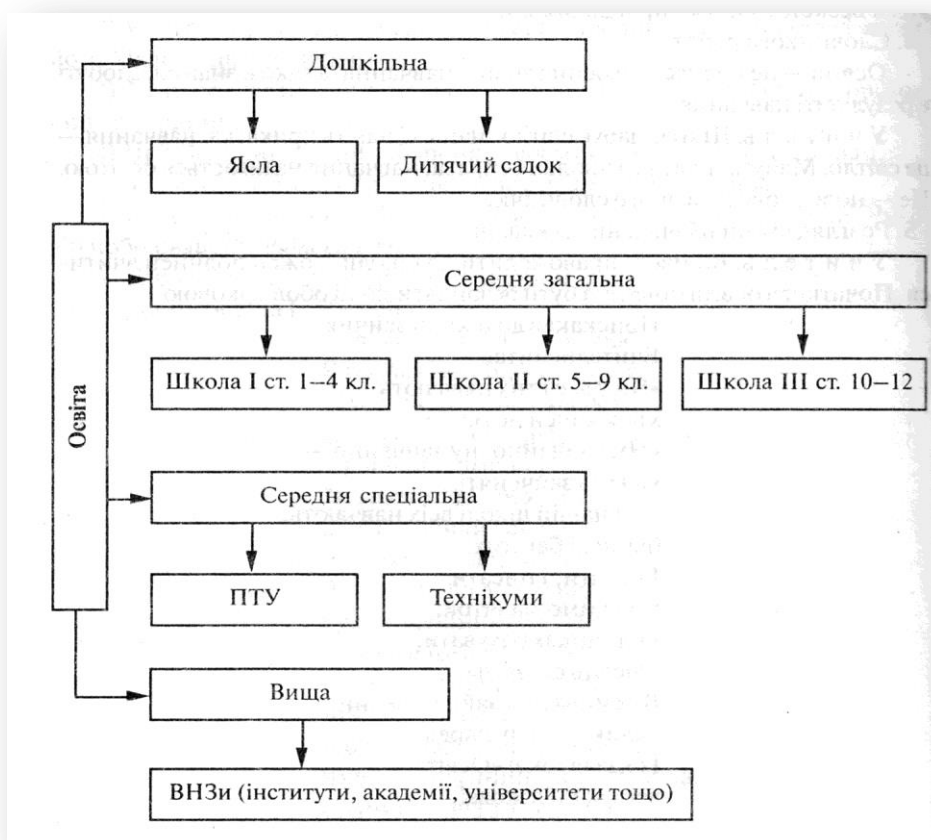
Освіта

Дошкільна

Ясла

Дитячий садок

Середня загальна

Школа І ст. 1–4 кл.

Школа ІІ ст. 5–9 кл.

Школа ІІІ ст. 10–12

Середня спеціальна

ПТУ

Технікуми

Вища

ВНЗи (інститути, академії, університети тощо)